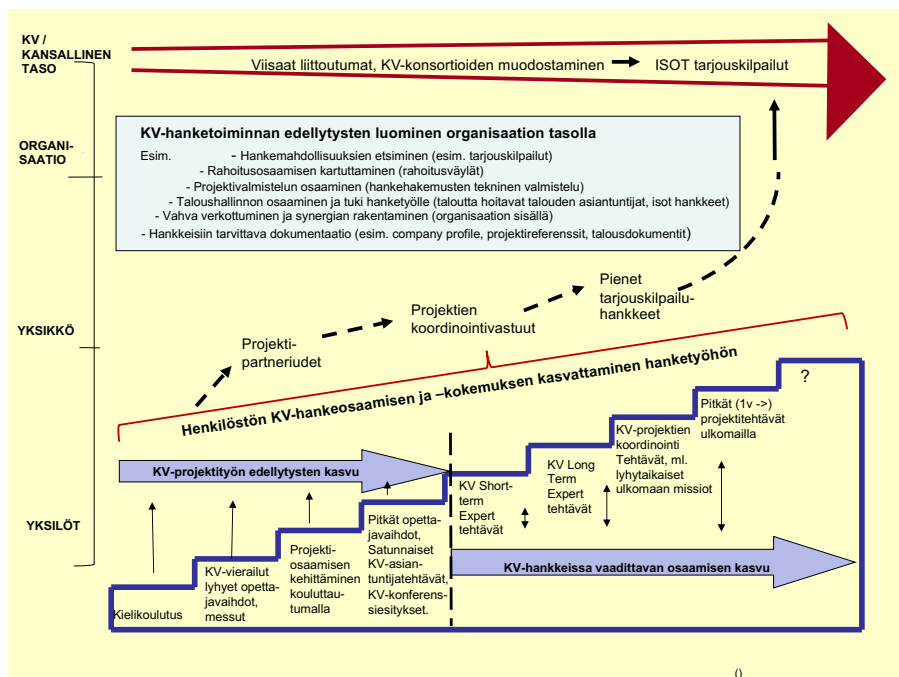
KV / KANSALLINEN TASO

Viisaat liittoutumat, KV-konsortioiden muodostaminen ISOT tarjouskilpailut

ORGANI-SAATIO

KV-hanketoiminnan edellytysten luominen organisaation tasolla

Esim. - Hankemahdollisuuksien etsiminen (esim. tarjouskilpailut)
- Rahoitusosaamisen kartuttaminen (rahoitusväylät)
- Projektivalmistelun osaaminen (hankehakemusten tekninen valmistelu)
- Taloushallinnon osaaminen ja tuki hanketyölle (taloutta hoitavat talouden asiantuntijat, isot hankkeet)
- Vahva verkottuminen ja synergian rakentaminen (organisaation sisällä)
- Hankkeisiin tarvittava dokumentaatio (esim. company profile, projektireferenssit, taloudokumentit)

YKSIKKÖ

Projekti-partneriudet

Projektien koordinointivastuut

Pienet tarjouskilpailu-hankkeet

Henkilöstön KV-hankeosaamisen ja –kokemuksen kasvattaminen hanketyöhön

?

YKSILÖT

KV-projektityön edellytysten kasvu

Kielikoulutus

KV-vierailut lyhyet opetta-javaihdot, messut

Projekti-osaamisen kehittäminen kouluttau-tumalla

Pitkät opetta-javaihdot, Satunnaiset KV-asian-tuntijatehtävät, KV-konferens-siesitykset.

KV Short-term Expert tehtävät

KV Long Term Expert tehtävät

KV-projektien koordinointi Tehtävät, ml. lyhytaikaiset ulkomaan missiot

Pitkät (1v ->) projektitehtävät ulkomailla

KV-hankkeissa vaadittavan osaamisen kasvu

0